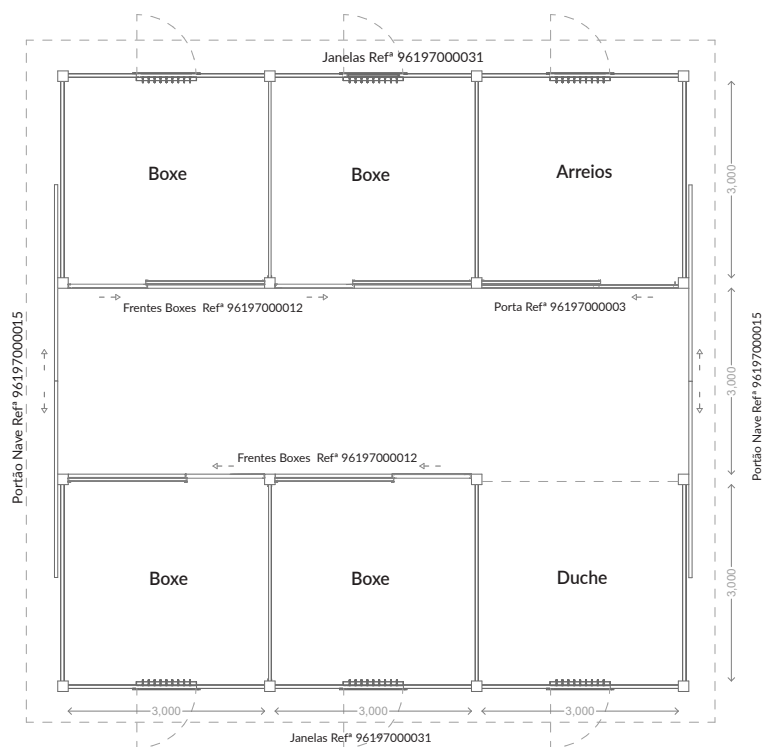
Janelas Refª 96197000031

Boxe

Boxe

Arreios

3,000

Frentes Boxes Refª 96197000012

Porta Refª 96197000003

Portão Nave Refª 96197000015

3,000

Portão Nave Refª 96197000015

Frentes Boxes Refª 96197000012

Boxe

Boxe

Duche

3,000

3,000

3,000

3,000

Janelas Refª 96197000031